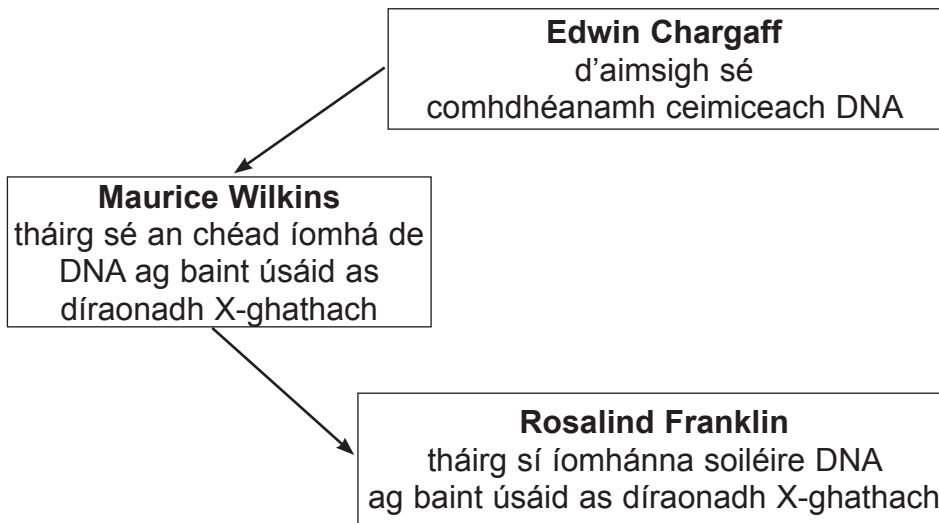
**Edwin Chargaff**
d’aimsigh sé comhdhéanamh ceimiceach DNA

**Maurice Wilkins**
tháirg sé an chéad íomhá de DNA ag baint úsáid as díraonadh X-ghathach

**Rosalind Franklin**
tháirg sí íomhánna soiléire DNA ag baint úsáid as díraonadh X-ghathach